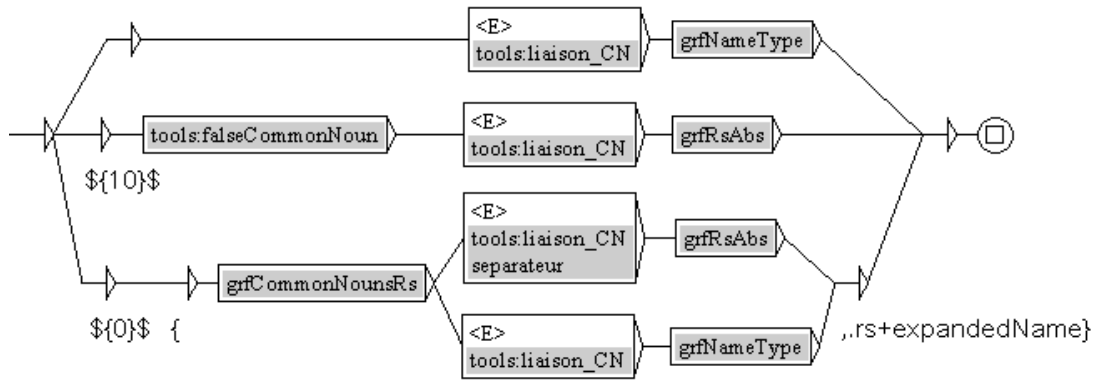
<E>
tools:liaison_CN

grfNameType

tools:falseCommonNoun

<E>
tools:liaison_CN

grfRsAbs

${10}$

<E>
tools:liaison_CN
separateur

grfRsAbs

grfCommonNounsRs

${0}$ {

<E>
tools:liaison_CN

grfNameType

,.rs+expandedName}